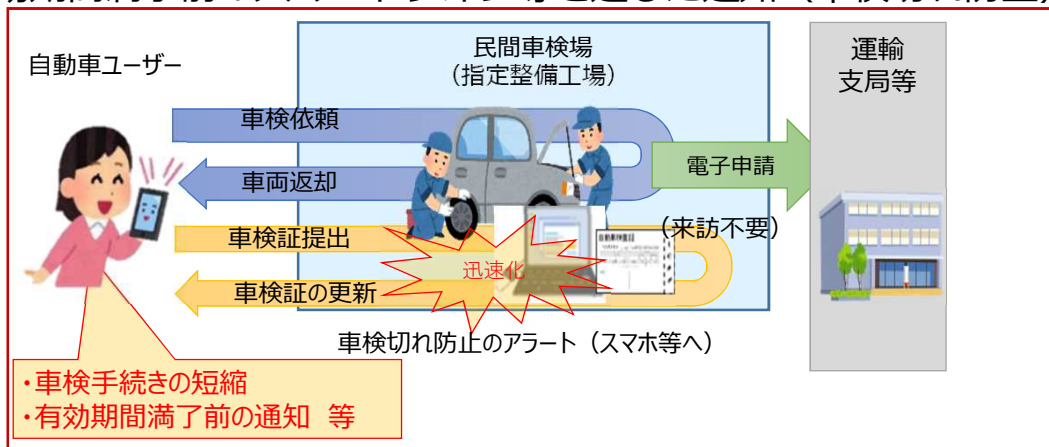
自動車ユーザー

民間車検場
（指定整備工場）

運輸
支局等

車検依頼

車両返却

電子申請

車検証提出

（来訪不要）

迅速化

車検証の更新

車検切れ防止のアラート（スマホ等へ）

・車検手続きの短縮
・有効期間満了前の通知　等